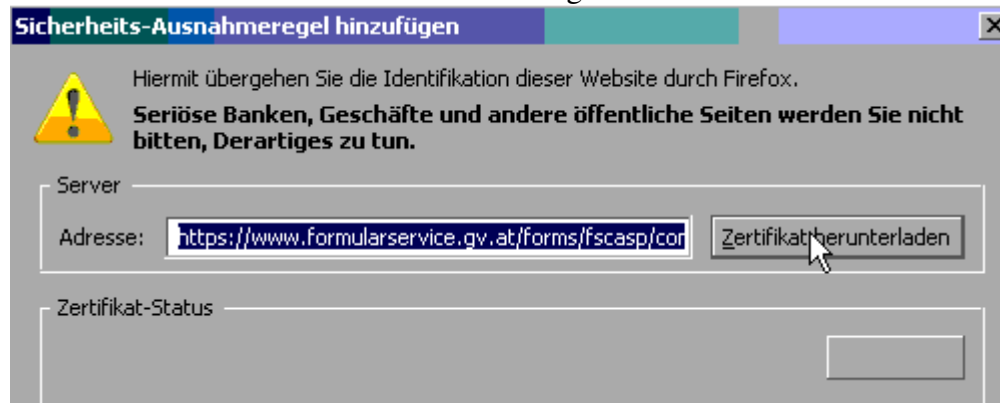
Sicherheits-Ausnahmeregel hinzufügen

Hiermit übergehen Sie die Identifikation dieser Website durch Firefox.

Seriöse Banken, Geschäfte und andere öffentliche Seiten werden Sie nicht bitten, Derartiges zu tun.

Server

Adresse: https://www.formularservice.gv.at/forms/fscasp/cor

Zertifikat herunterladen

Zertifikat-Status